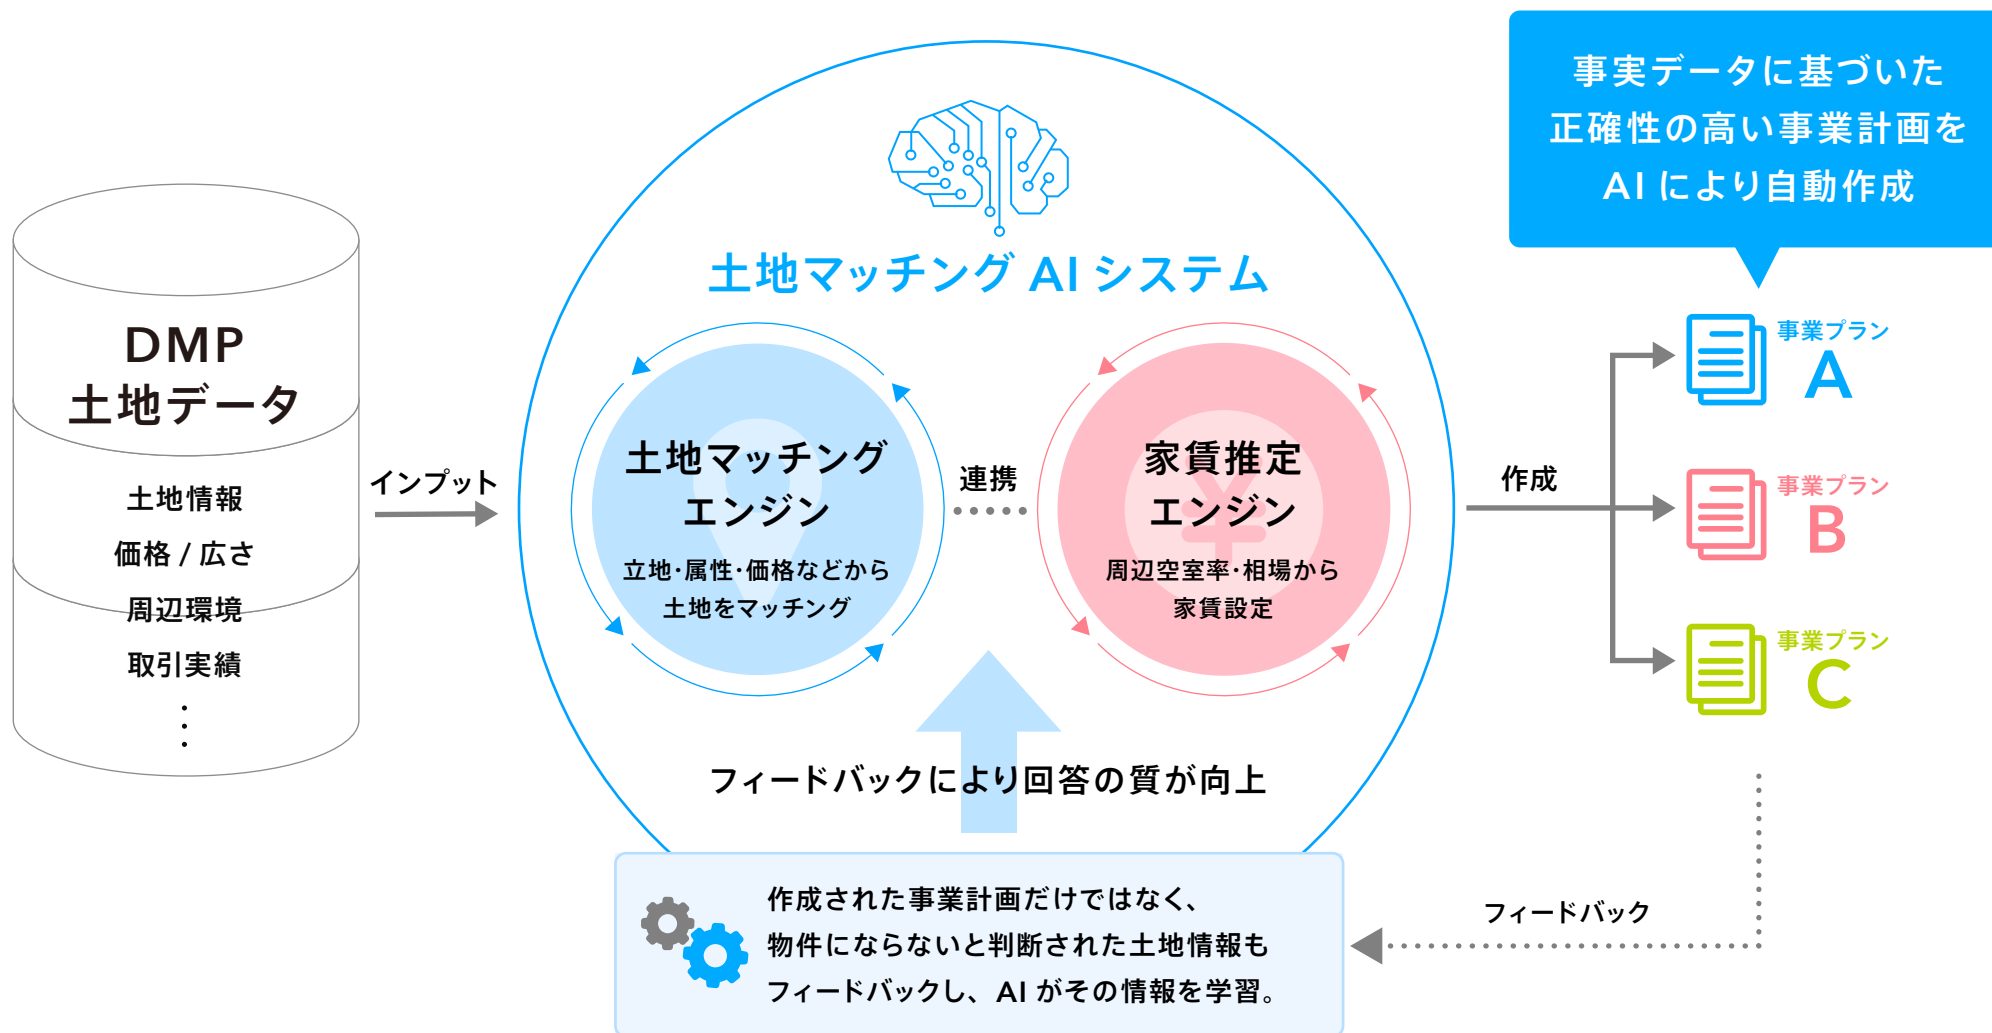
DMP
土地データ

土地情報
価格 / 広さ
周辺環境
取引実績
⋮

インプット

土地マッチング AI システム

土地マッチング
エンジン
立地･属性･価格などから
土地をマッチング

連携

家賃推定
エンジン
周辺空室率･相場から
家賃設定

フィードバックにより回答の質が向上

事実データに基づいた
正確性の高い事業計画を
AI により自動作成

作成

事業プラン
A

事業プラン
B

事業プラン
C

フィードバック

作成された事業計画だけではなく、
物件にならないと判断された土地情報も
フィードバックし、AI がその情報を学習。